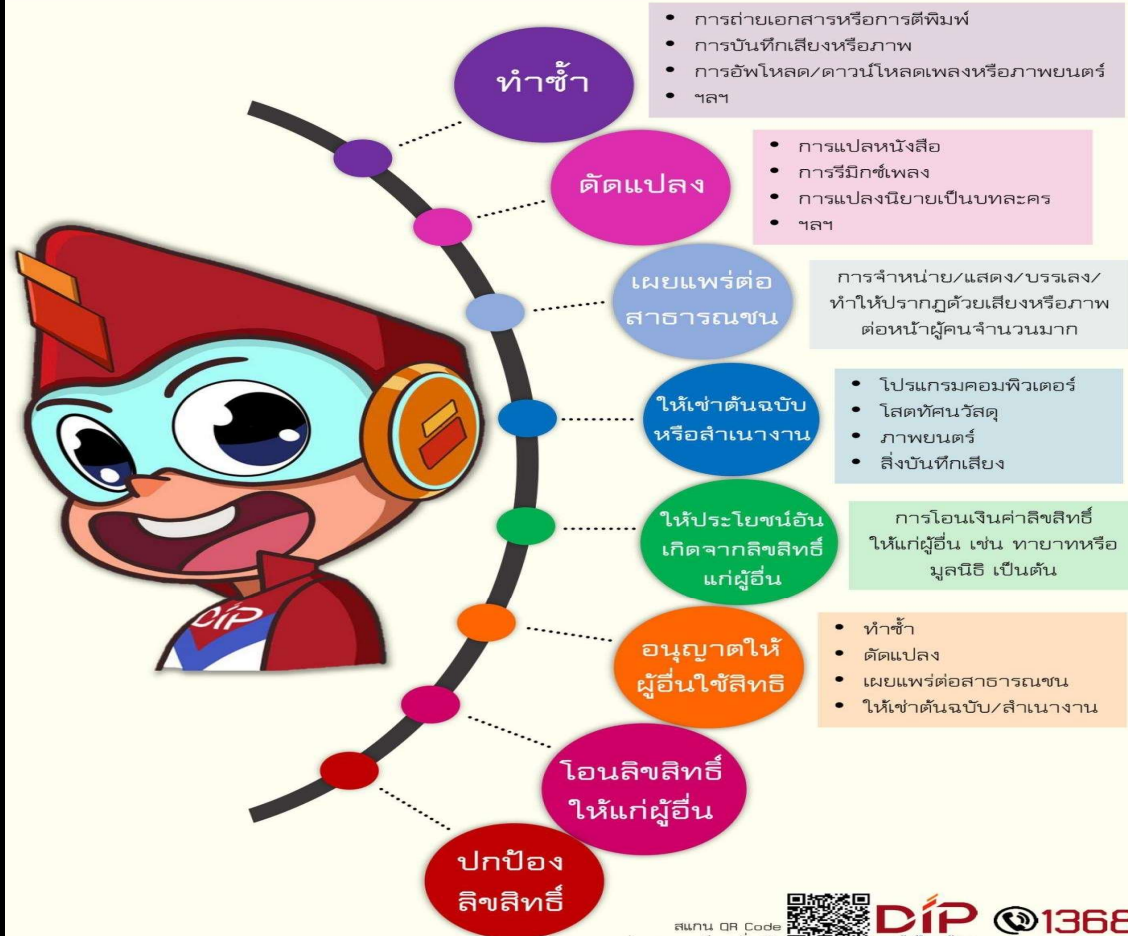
ทำซ้ำ

• การถ่ายเอกสารหรือการตีพิมพ์
• การบันทึกเสียงหรือภาพ
• การอัพโหลด/ดาวน์โหลดเพลงหรือภาพยนตร์
• ฯลฯ

ดัดแปลง

• การแปลหนังสือ
• การรีมิกซ์เพลง
• การแปลงนิยายเป็นบทละคร
• ฯลฯ

เผยแพร่ต่อสาธารณชน

การจำหน่าย/แสดง/บรรเลง/ทำให้ปรากฏด้วยเสียงหรือภาพต่อหน้าผู้คนจำนวนมาก

ให้เช่าต้นฉบับหรือสำเนางาน

• โปรแกรมคอมพิวเตอร์
• โสตทัศนวัสดุ
• ภาพยนตร์
• สิ่งบันทึกเสียง

ให้ประโยชน์อันเกิดจากลิขสิทธิ์แก่ผู้อื่น

การโอนเงินค่าลิขสิทธิ์ให้แก่ผู้อื่น เช่น ทายาทหรือมูลนิธิ เป็นต้น

อนุญาตให้ผู้อื่นใช้สิทธิ

• ทำซ้ำ
• ดัดแปลง
• เผยแพร่ต่อสาธารณชน
• ให้เช่าต้นฉบับ/สำเนางาน

โอนลิขสิทธิ์ให้แก่ผู้อื่น

ปกป้องลิขสิทธิ์

DIP

สแกน QR Code

DIP 1368